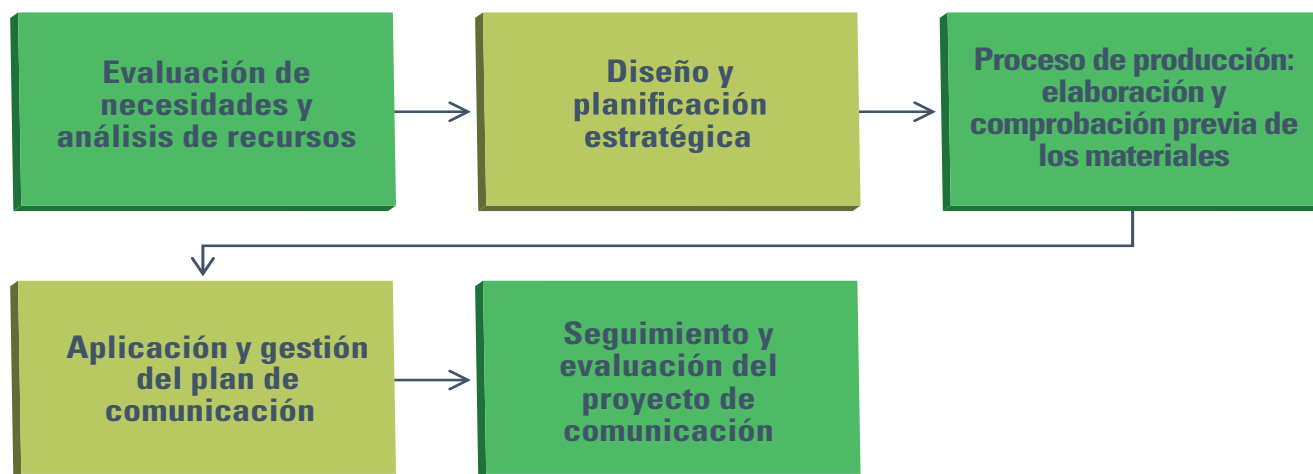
Evaluación de necesidades y análisis de recursos

Diseño y planificación estratégica

Proceso de producción: elaboración y comprobación previa de los materiales

Aplicación y gestión del plan de comunicación

Seguimiento y evaluación del proyecto de comunicación